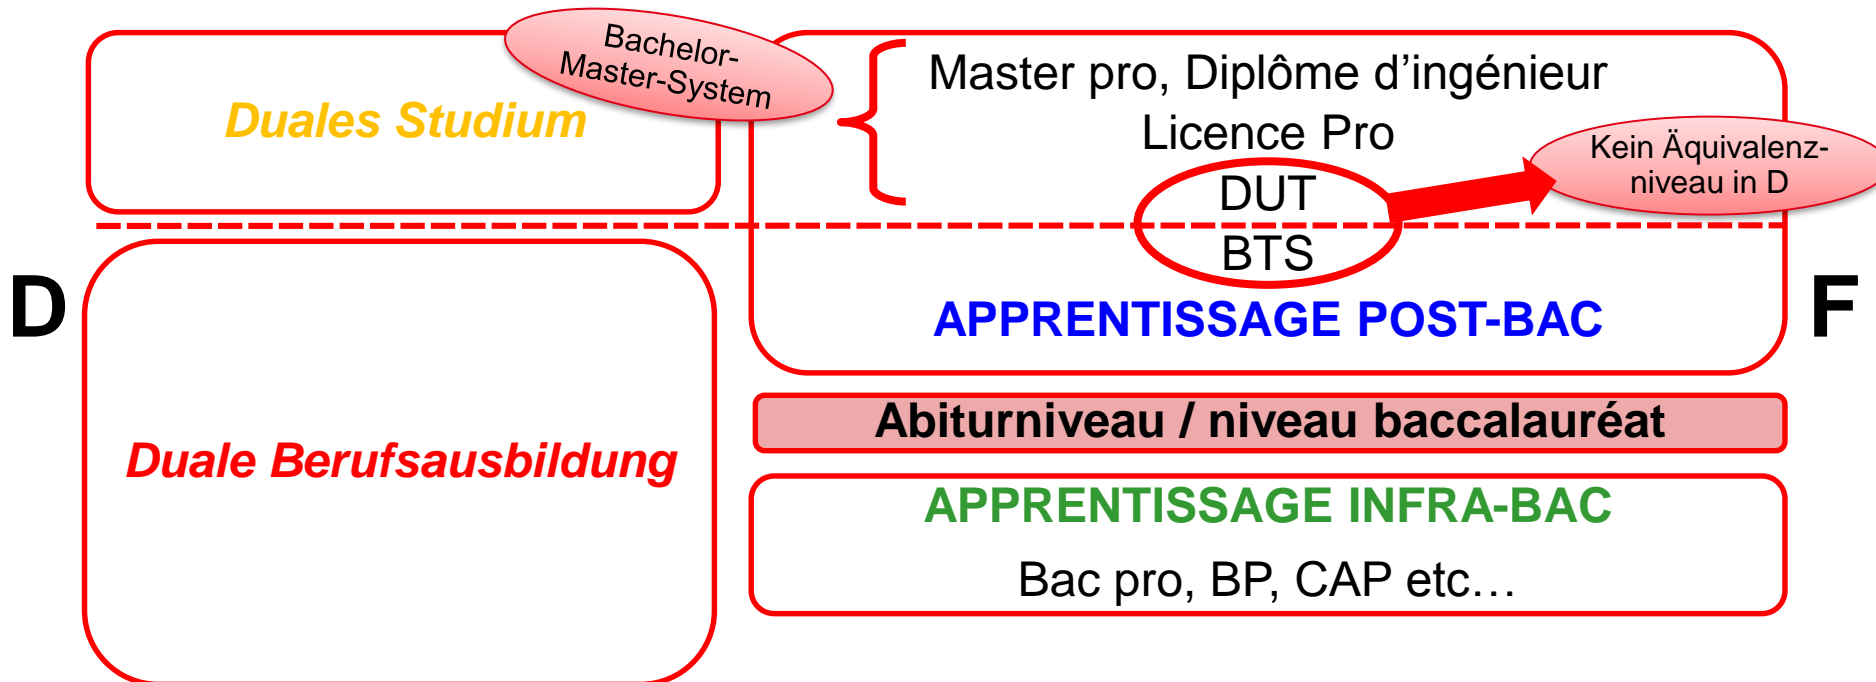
Duales Studium

Bachelor-Master-System

Master pro, Diplôme d’ingénieur

Licence Pro

DUT

BTS

Kein Äquivalenzniveau in D

D

F

APPRENTISSAGE POST-BAC

Duale Berufsausbildung

Abiturniveau / niveau baccalauréat

APPRENTISSAGE INFRA-BAC

Bac pro, BP, CAP etc…